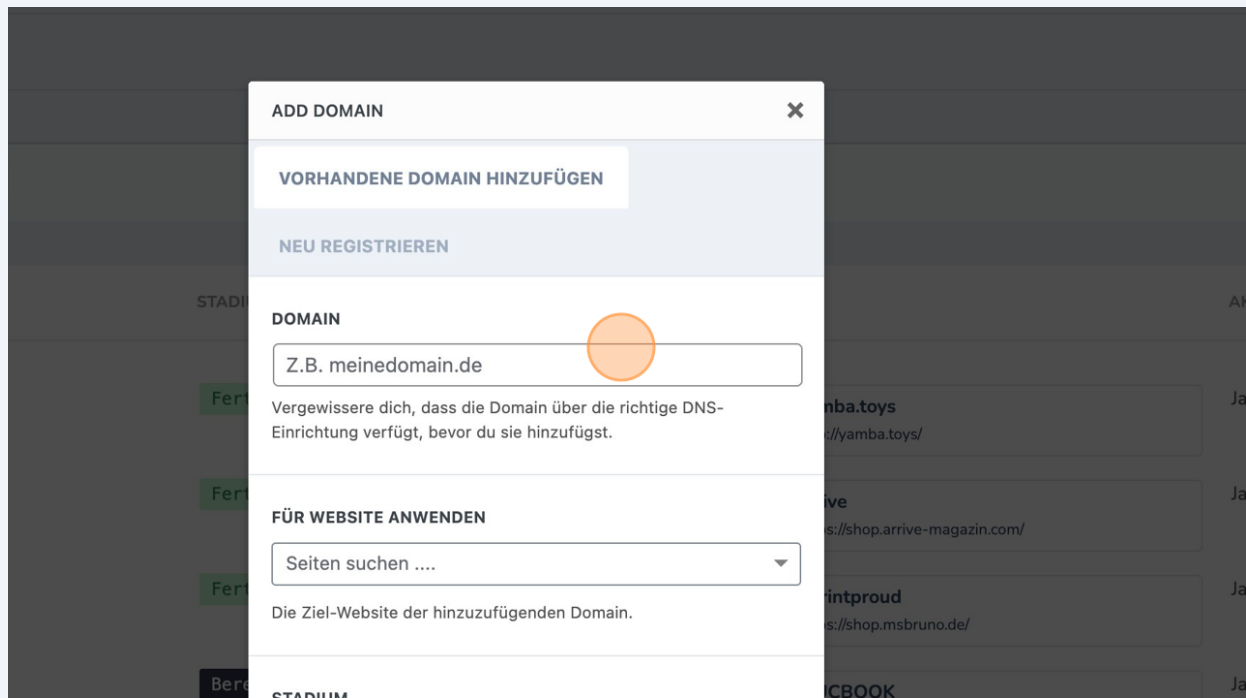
ADD DOMAIN ✖

VORHANDENE DOMAIN HINZUFÜGEN

NEU REGISTRIEREN

STADI

AK

DOMAIN

Z.B. meinedomain.de

Vergewissere dich, dass die Domain über die richtige DNS-Einrichtung verfügt, bevor du sie hinzufügst.

Fert

mba.toys
://yamba.toys/

Ja

Fert

ive
s://shop.arrive-magazin.com/

Ja

FÜR WEBSITE ANWENDEN

Seiten suchen ....

Die Ziel-Website der hinzuzufügenden Domain.

Fert

rintproud
s://shop.msbruno.de/

Ja

Ber

STADIUM

CBOOK

Ja